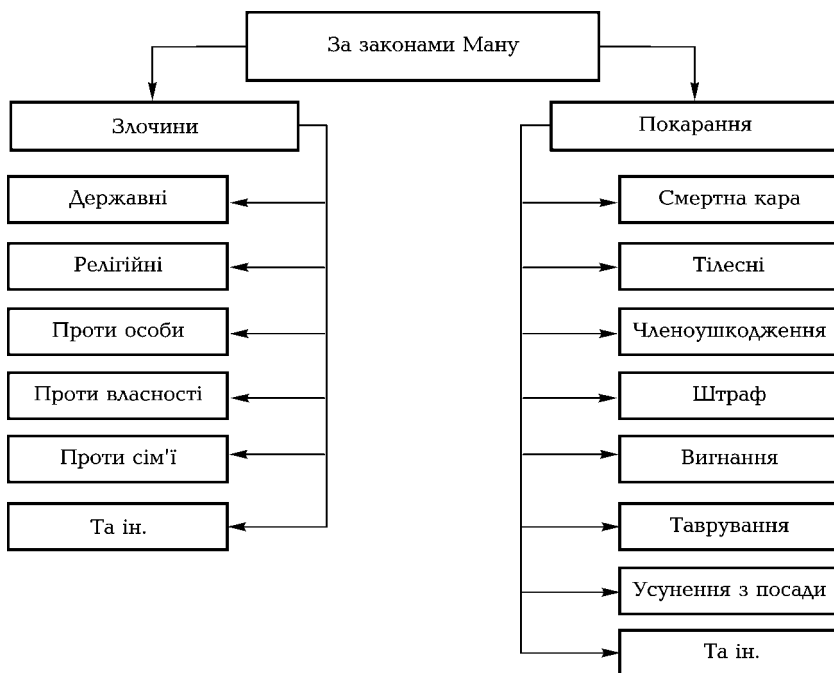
За законами Ману

Злочини

Державні

Релігійні

Проти особи

Проти власності

Проти сім'ї

Та ін.

Покарання

Смертна кара

Тілесні

Членоушкодження

Штраф

Вигнання

Таврування

Усунення з посади

Та ін.